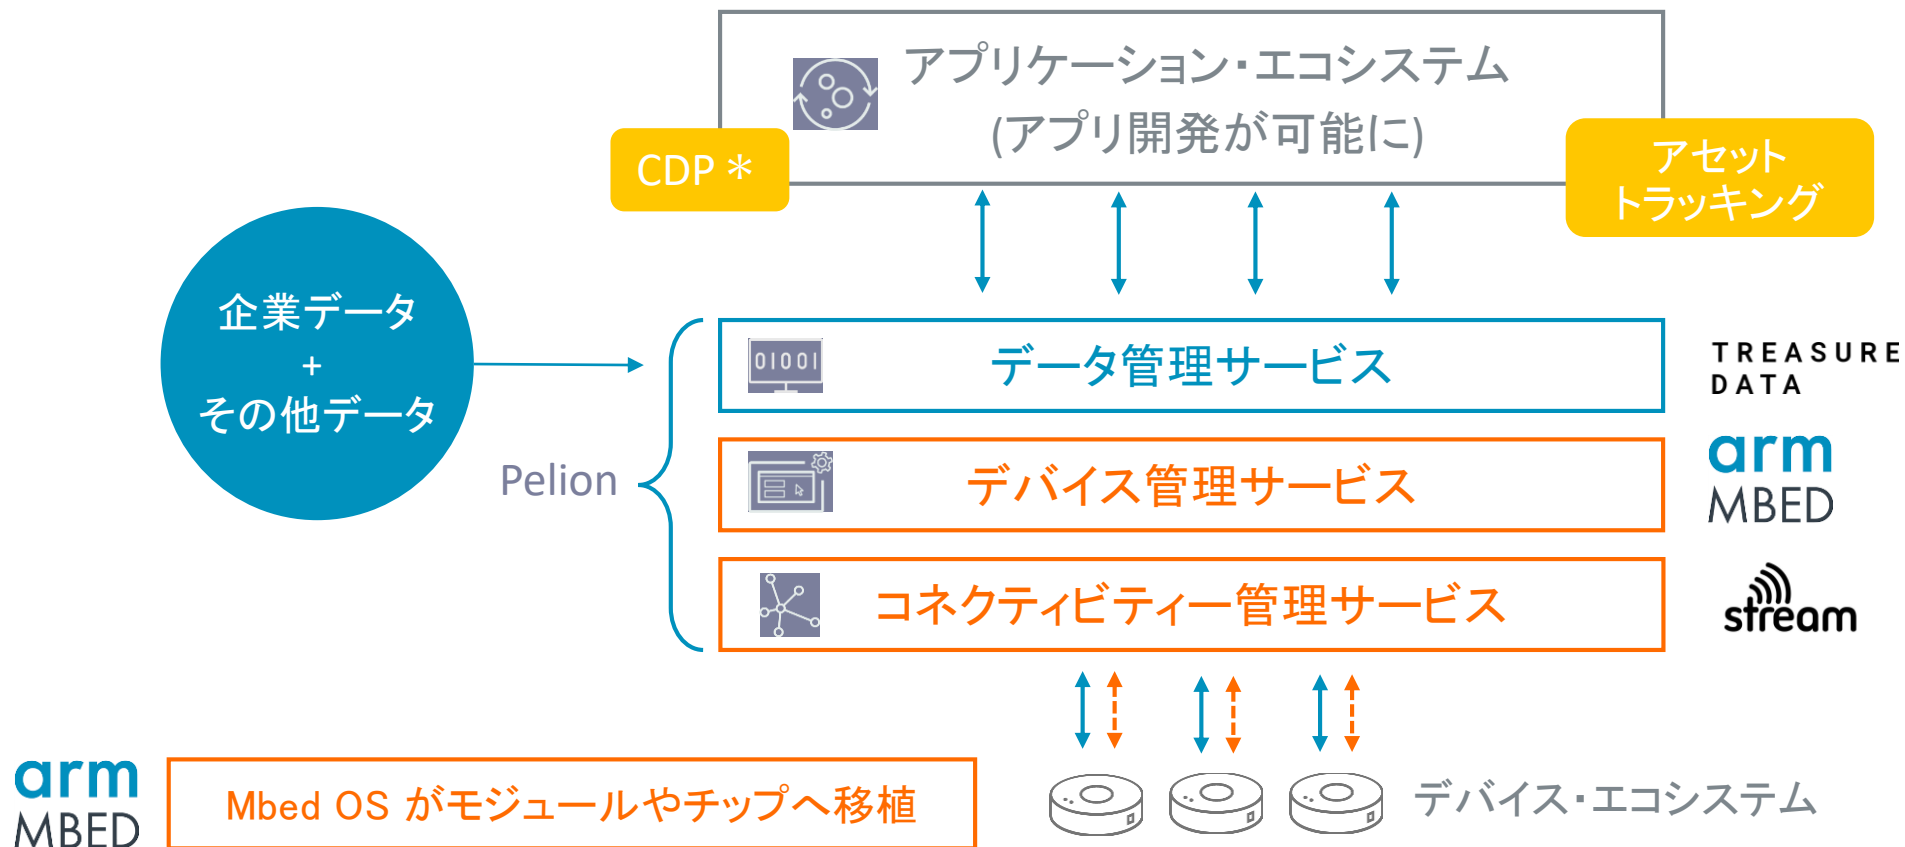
アプリケーション・エコシステム
(アプリ開発が可能に)

CDP＊

アセット
トラッキング

企業データ
+
その他データ

Pelion

01001

データ管理サービス

TREASURE
DATA

デバイス管理サービス

arm
MBED

コネクティビティー管理サービス

stream

arm
MBED

Mbed OS がモジュールやチップへ移植

デバイス・エコシステム